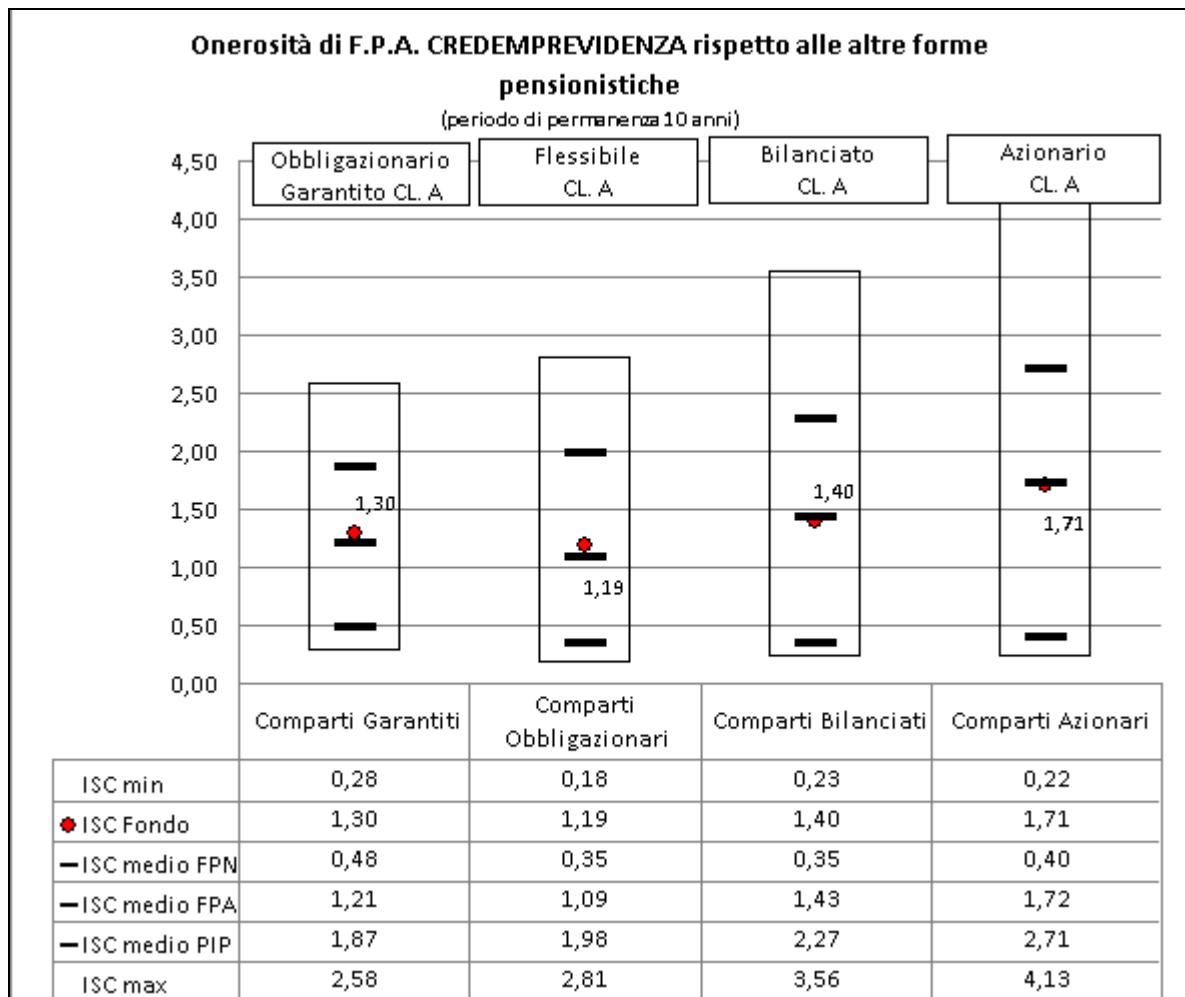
Onerosità di F.P.A. CREDEMPREVIDENZA rispetto alle altre forme pensionistiche

(periodo di permanenza 10 anni)

Obbligazionario Garantito CL. A

Flessibile CL. A

Bilanciato CL. A

Azionario CL. A

4,50
4,00
3,50
3,00
2,50
2,00
1,50
1,00
0,50
0,00

1,30
1,19
1,40
1,71

| | Comparti Garantiti | Comparti Obbligazionari | Comparti Bilanciati | Comparti Azionari |
|---|---|---|---|---|
| ISC min | 0,28 | 0,18 | 0,23 | 0,22 |
| ISC Fondo | 1,30 | 1,19 | 1,40 | 1,71 |
| ISC medio FPN | 0,48 | 0,35 | 0,35 | 0,40 |
| ISC medio FPA | 1,21 | 1,09 | 1,43 | 1,72 |
| ISC medio PIP | 1,87 | 1,98 | 2,27 | 2,71 |
| ISC max | 2,58 | 2,81 | 3,56 | 4,13 |